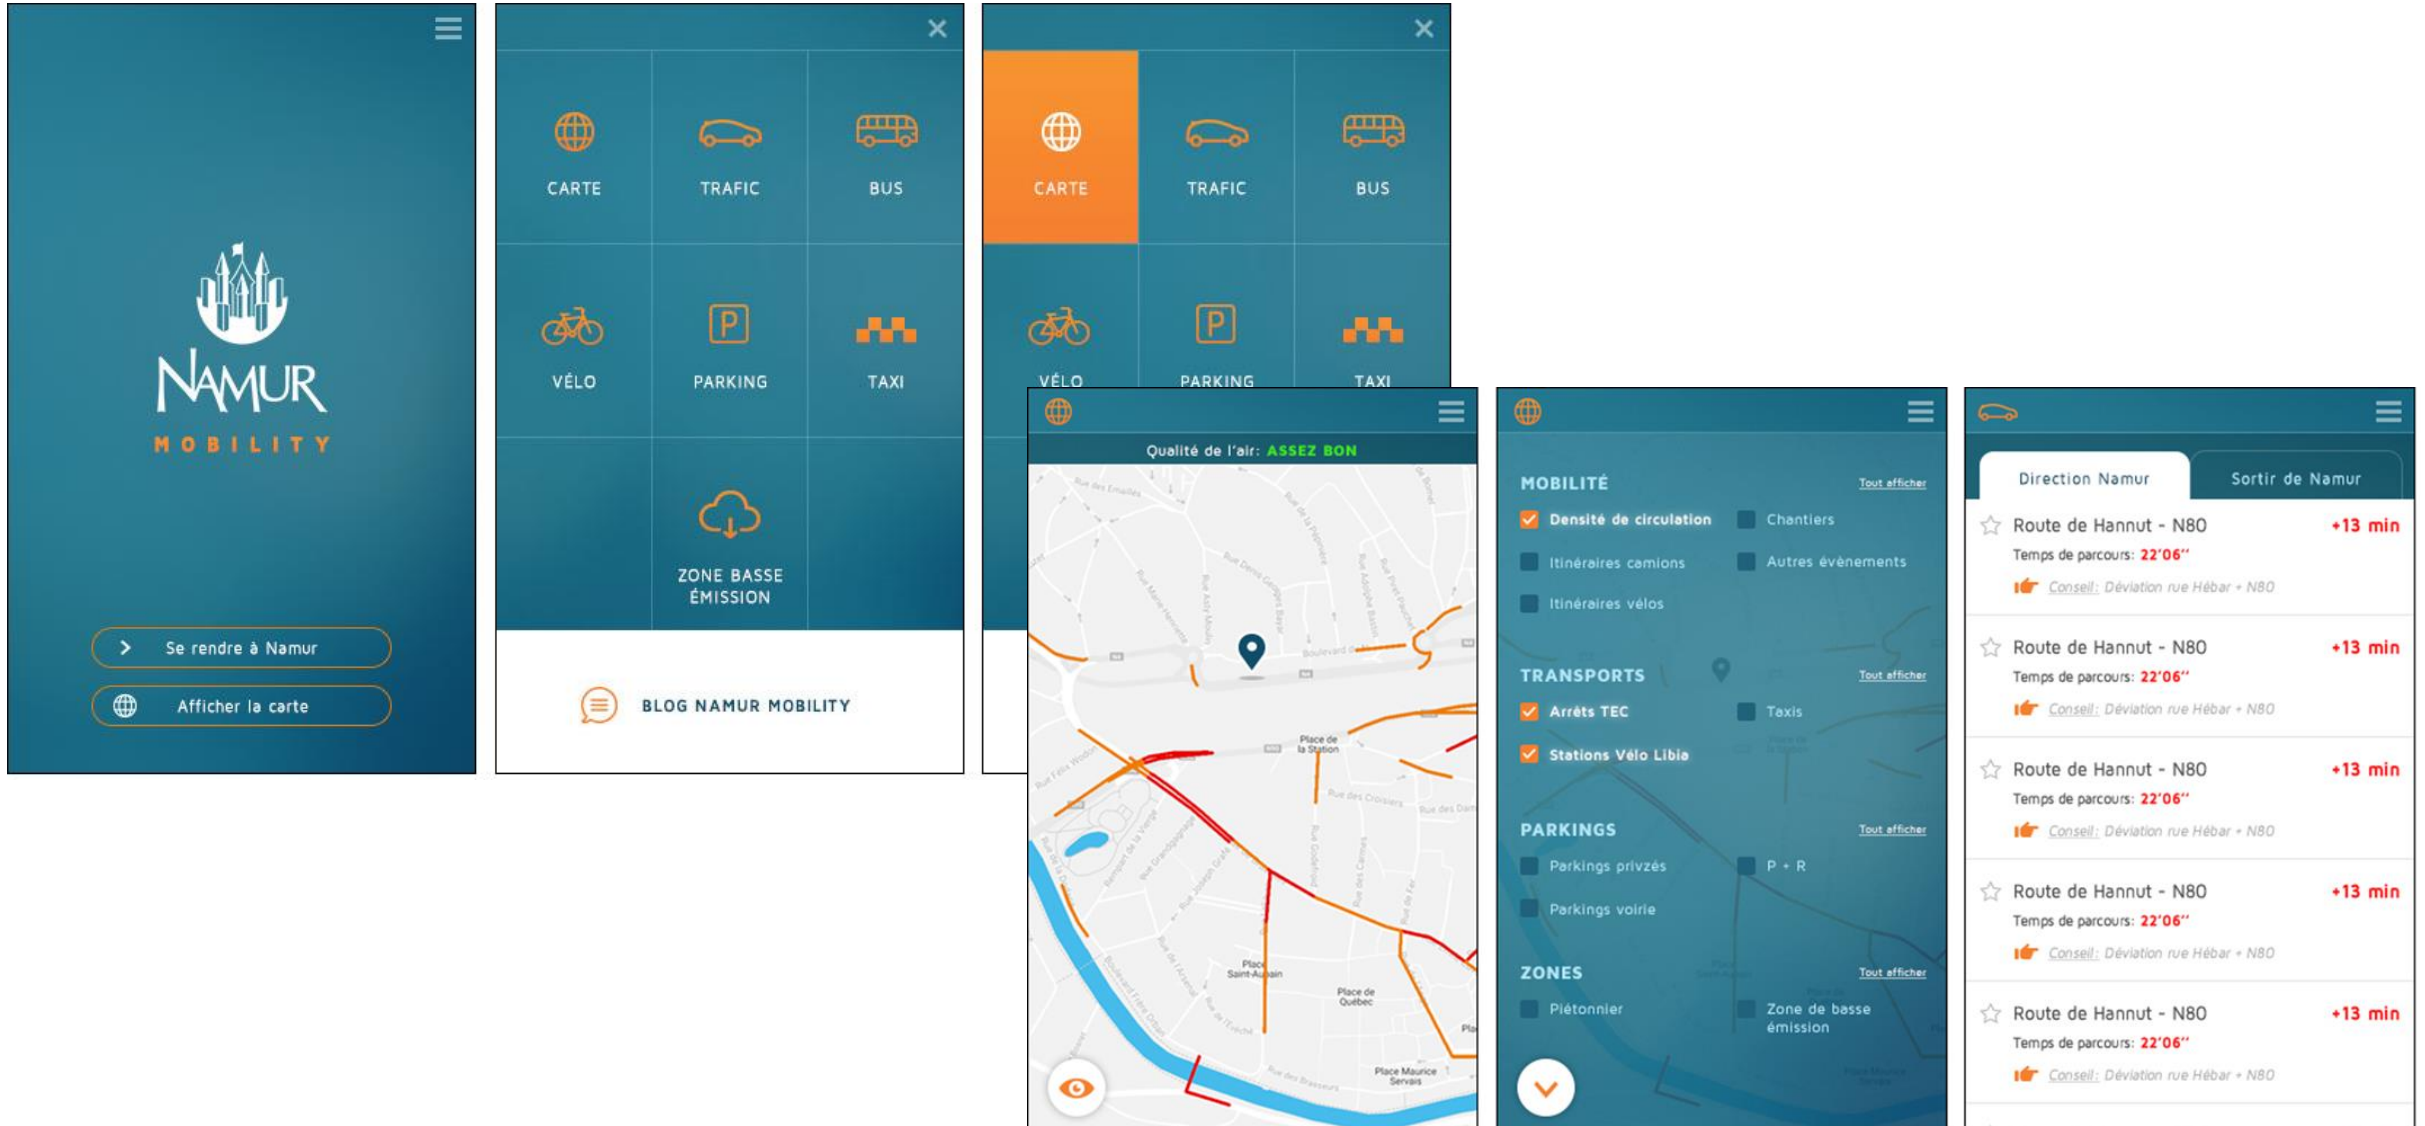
NAMUR
MOBILITY

Se rendre à Namur
Afficher la carte

CARTE
TRAFIC
BUS
VÉLO
PARKING
TAXI
ZONE BASSE ÉMISSION

BLOG NAMUR MOBILITY

CARTE
TRAFIC
BUS
VÉLO
PARKING
TAXI

Qualité de l'air: ASSEZ BON

Place de la Station
Place Saint-Aubain
Place de Québec
Place Maurice Servais

MOBILITÉ
Tout afficher
Densité de circulation
Chantiers
Itinéraires camions
Autres événements
Itinéraires vélos

TRANSPORTS
Tout afficher
Arrêts TEC
Taxis
Stations Vélo Libia

PARKINGS
Tout afficher
Parkings privés
P + R
Parkings voirie

ZONES
Tout afficher
Piétonnier
Zone de basse émission

Direction Namur
Sortir de Namur

Route de Hannut - N80
+13 min
Temps de parcours: 22'06''
Conseil: Déviation rue Hébar + N80

Route de Hannut - N80
+13 min
Temps de parcours: 22'06''
Conseil: Déviation rue Hébar + N80

Route de Hannut - N80
+13 min
Temps de parcours: 22'06''
Conseil: Déviation rue Hébar + N80

Route de Hannut - N80
+13 min
Temps de parcours: 22'06''
Conseil: Déviation rue Hébar + N80

Route de Hannut - N80
+13 min
Temps de parcours: 22'06''
Conseil: Déviation rue Hébar + N80